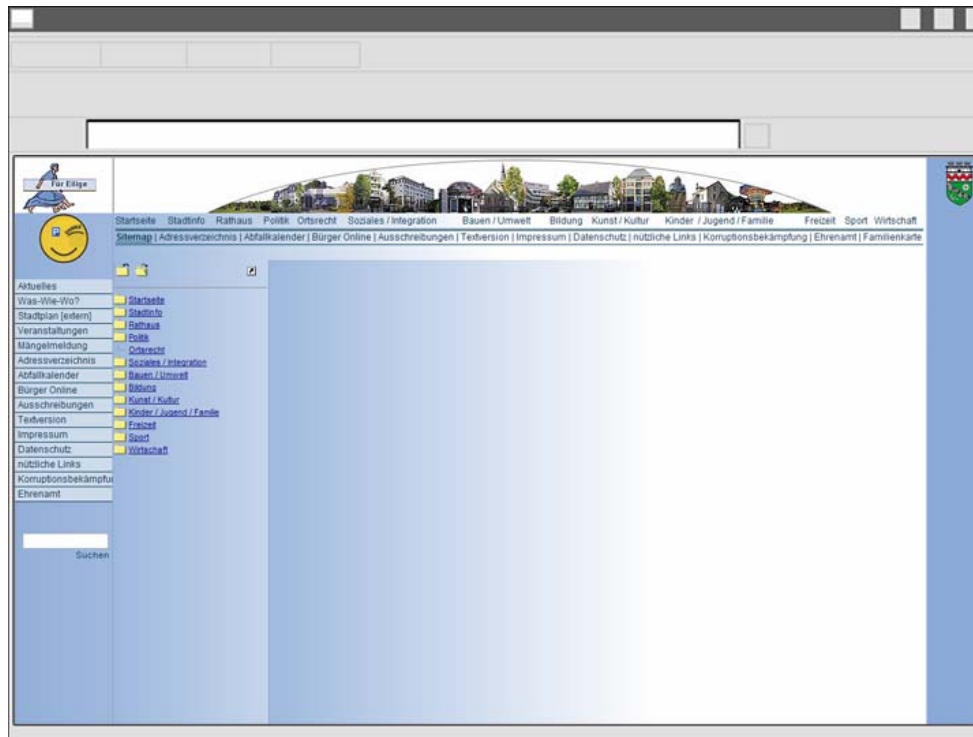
Für Eilige

Startseite Stadtinfo Rathaus Politik Ortsrecht Soziales / Integration Bauen / Umwelt Bildung Kunst / Kultur Kinder / Jugend / Familie Freizeit Sport Wirtschaft

Sitemap | Adressverzeichnis | Abfallkalender | Bürger Online | Ausschreibungen | Textversion | Impressum | Datenschutz | nützliche Links | Korruptionsbekämpfung | Ehrenamt | Familienkarte

Aktuelles
Was-Wie-Wo?
Stadtplan [extern]
Veranstaltungen
Mängelmeldung
Adressverzeichnis
Abfallkalender
Bürger Online
Ausschreibungen
Textversion
Impressum
Datenschutz
nützliche Links
Korruptionsbekämpfu
Ehrenamt

Suchen

Startseite
Stadtinfo
Rathaus
Politik
Ortsrecht
Soziales / Integration
Bauen / Umwelt
Bildung
Kunst / Kultur
Kinder / Jugend / Familie
Freizeit
Sport
Wirtschaft